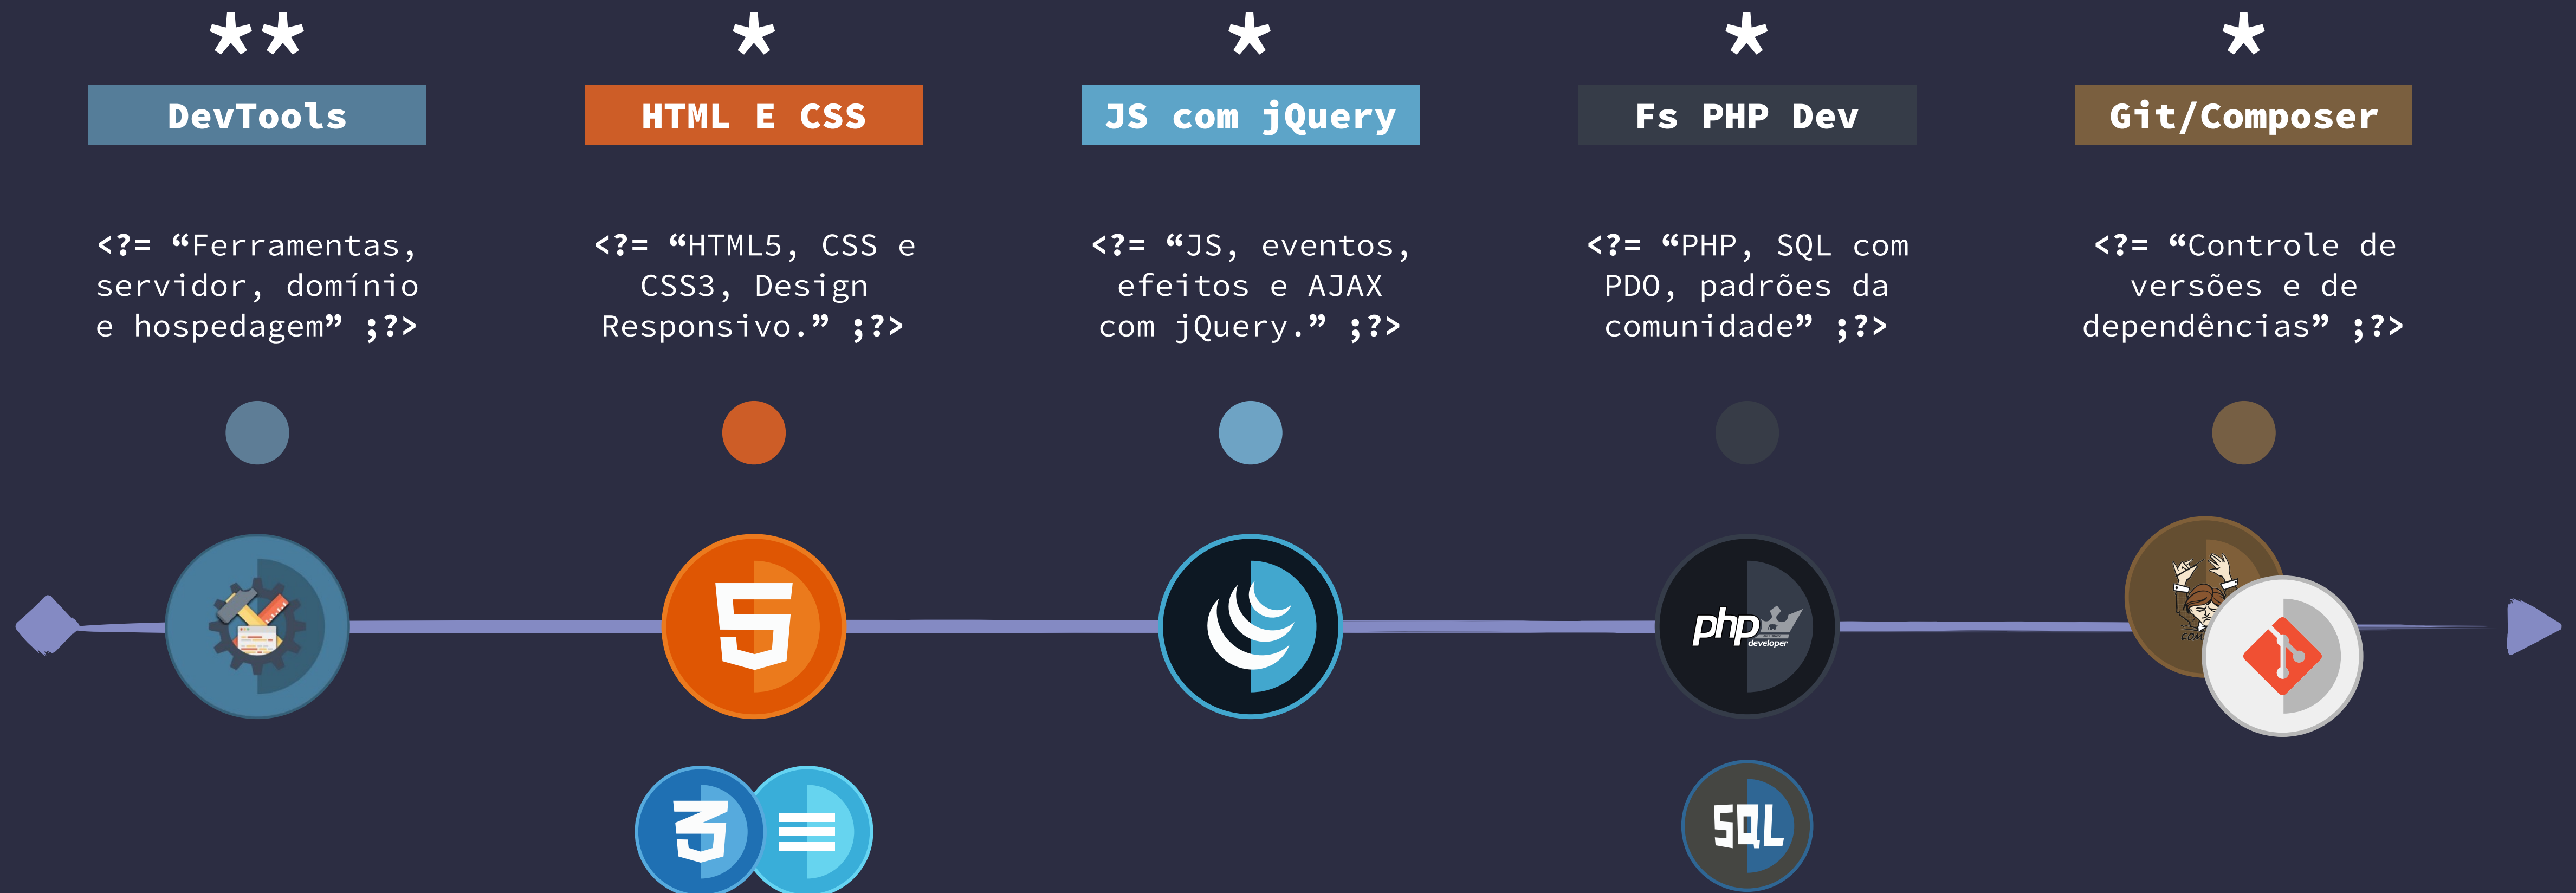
**

DevTools

<?= “Ferramentas, servidor, domínio e hospedagem” ;?>

*

HTML E CSS

<?= “HTML5, CSS e CSS3, Design Responsivo.” ;?>

*

JS com jQuery

<?= “JS, eventos, efeitos e AJAX com jQuery.” ;?>

*

Fs PHP Dev

<?= “PHP, SQL com PDO, padrões da comunidade” ;?>

*

Git/Composer

<?= “Controle de versões e de dependências” ;?>

php developer

SQL